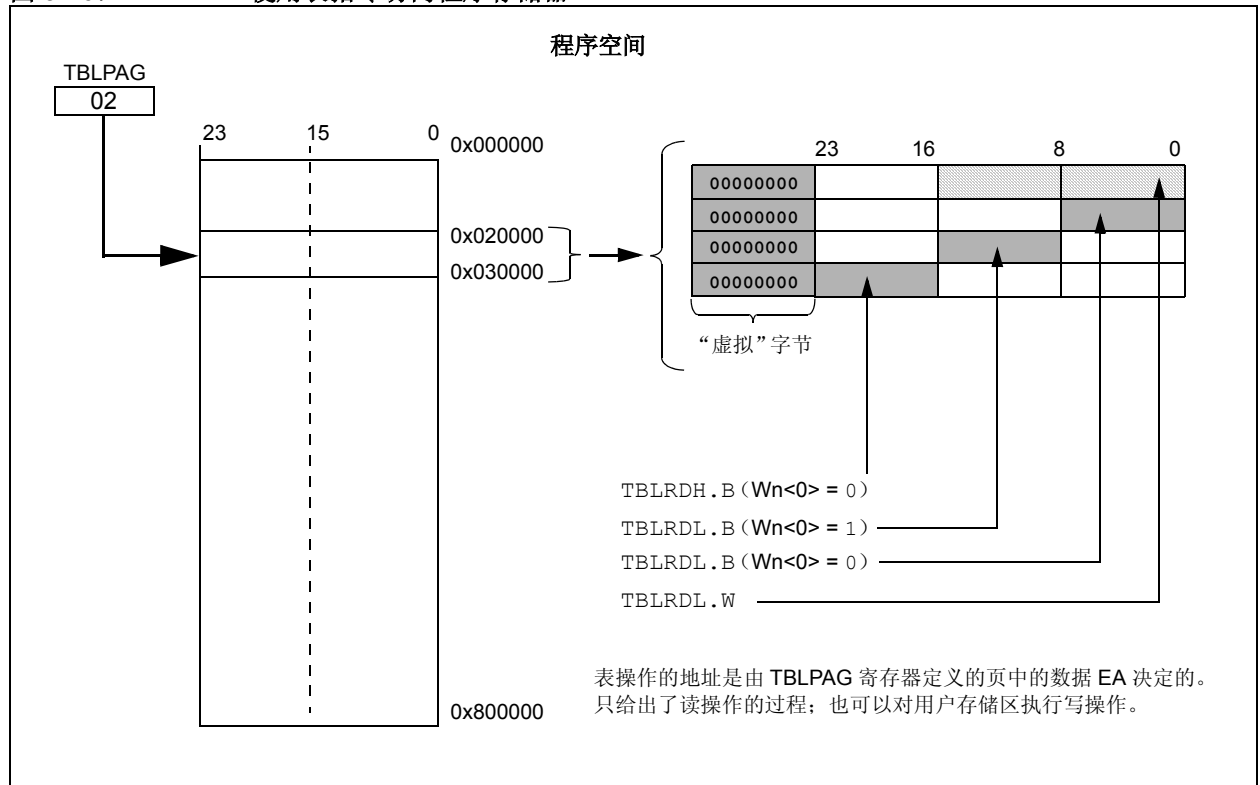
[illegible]

程序空间

TBLPAG
02

23 15 0

0x000000

0x020000
0x030000

0x800000

23 16 8 0

00000000
00000000
00000000
00000000

“虚拟”字节

TBLRDH.B（Wn<0> = 0）
TBLRDL.B（Wn<0> = 1）
TBLRDL.B（Wn<0> = 0）
TBLRDL.W

表操作的地址是由 TBLPAG 寄存器定义的页中的数据 EA 决定的。
只给出了读操作的过程；也可以对用户存储区执行写操作。